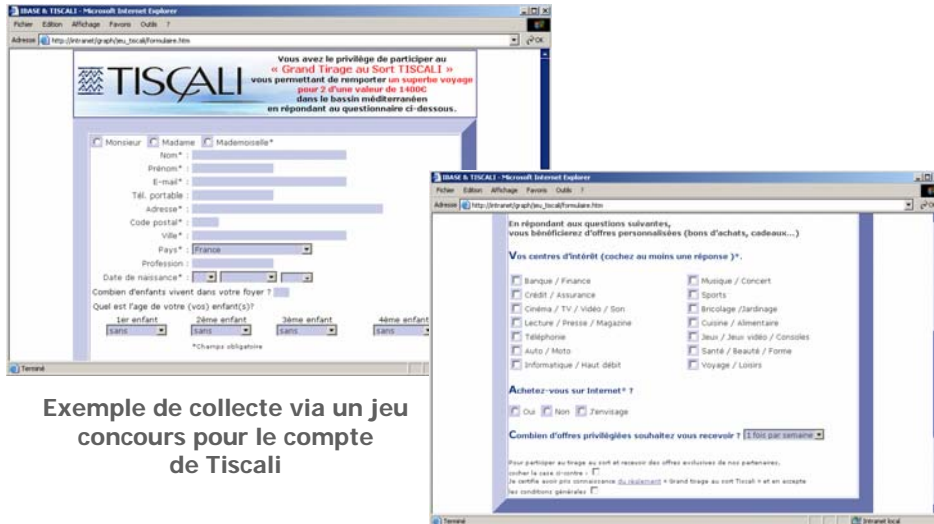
IBASE & TISCALI - Microsoft Internet Explorer

Fichier Edition Affichage Favoris Outils ?

Adresse http://intranet/graph/jeu_tiscali/formulaire.htm

OK

TISCALI

Vous avez le privilège de participer au « Grand Tirage au Sort TISCALI » vous permettant de remporter un superbe voyage pour 2 d'une valeur de 1400€ dans le bassin méditerranéen en répondant au questionnaire ci-dessous.

Monsieur Madame Mademoiselle*

Nom*

Prénom*

E-mail*

Tél. portable

Adresse*

Code postal*

Ville*

Pays* France

Profession

Date de naissance*

Combien d'enfants vivent dans votre foyer ?

Quel est l'age de votre (vos) enfant(s)?

1er enfant sans

2ème enfant sans

3ème enfant sans

4ème enfant sans

*Champs obligatoire

Terminé

Exemple de collecte via un jeu concours pour le compte de Tiscali

IBASE & TISCALI - Microsoft Internet Explorer

Fichier Edition Affichage Favoris Outils ?

Adresse http://intranet/graph/jeu_tiscali/formulaire.htm

En répondant aux questions suivantes, vous bénéficierez d'offres personnalisées (bons d'achats, cadeaux...)

Vos centres d'intérêt (cochez au moins une réponse )*.

Banque / Finance

Crédit / Assurance

Cinéma / TV / Vidéo / Son

Lecture / Presse / Magazine

Téléphonie

Auto / Moto

Informatique / Haut débit

Musique / Concert

Sports

Bricolage /Jardinage

Cuisine / Alimentaire

Jeux / Jeux vidéo / Consoles

Santé / Beauté / Forme

Voyage / Loisirs

Achetez-vous sur Internet* ?

Oui Non J'envisage

Combien d'offres privilégiées souhaitez vous recevoir ? 1 fois par semaine

Pour participer au tirage au sort et recevoir des offres exclusives de nos partenaires, cocher la case ci-contre :

Je certifie avoir pris connaissance du règlement « Grand tirage au sort Tiscali » et en accepte les conditions générales

Terminé

Intranet local